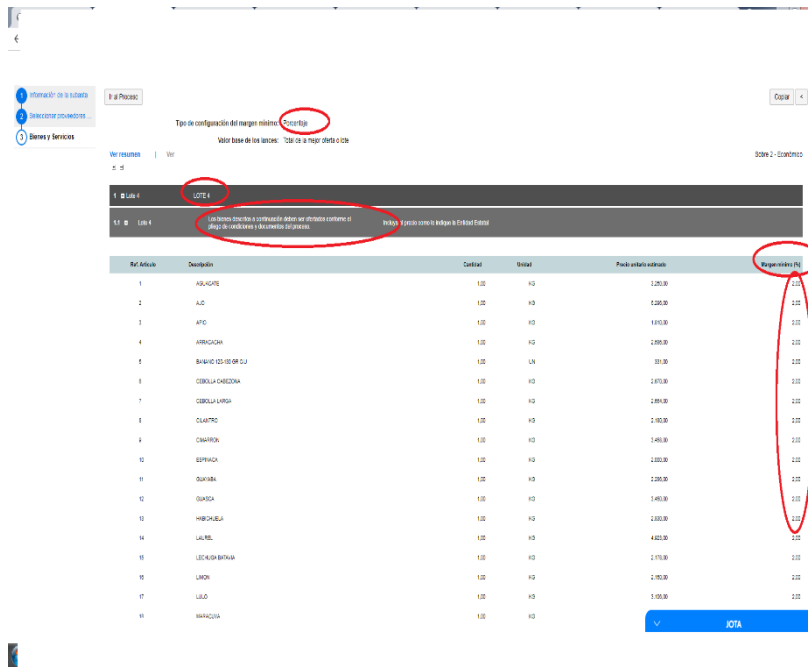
1 Información de la subasta
2 Seleccionar proveedores ...
3 Bienes y Servicios

Ir al Proceso

Copiar <

Tipo de configuración del margen mínimo: Porcentaje

Valor base de los lances: Total de la mejor oferta o lote

Ver resumen | Ver

Sobre 2 - Económico

1 Lote 4 LOTE 4

1.1 Lote 4 Los bienes descritos a continuación deben ser ofertados conforme el pliego de condiciones y documentos del proceso. Incluye el precio como lo indique la Entidad Estatal

| Ref. Artículo | Descripción | Cantidad | Unidad | Precio unitario estimado | Margen mínimo (%) |
|---|---|---|---|---|---|
| 1 | AGUACATE | 1,00 | KG | 3.250,00 | 2,00 |
| 2 | AJO | 1,00 | KG | 6.295,00 | 2,00 |
| 3 | APIO | 1,00 | KG | 1.610,00 | 2,00 |
| 4 | ARRACACHA | 1,00 | KG | 2.595,00 | 2,00 |
| 5 | BANANO 120-180 GR C/U | 1,00 | UN | 351,00 | 2,00 |
| 6 | CEBOLLA CABEZONA | 1,00 | KG | 2.670,00 | 2,00 |
| 7 | CEBOLLA LARGA | 1,00 | KG | 2.694,00 | 2,00 |
| 8 | CILANTRO | 1,00 | KG | 2.160,00 | 2,00 |
| 9 | CIMARRON | 1,00 | KG | 3.450,00 | 2,00 |
| 10 | ESPINACA | 1,00 | KG | 2.000,00 | 2,00 |
| 11 | GUAYABA | 1,00 | KG | 2.295,00 | 2,00 |
| 12 | GUASCA | 1,00 | KG | 3.450,00 | 2,00 |
| 13 | HABICHUELA | 1,00 | KG | 2.800,00 | 2,00 |
| 14 | LAUREL | 1,00 | KG | 4.625,00 | 2,00 |
| 15 | LECHUGA BATAVIA | 1,00 | KG | 2.178,00 | 2,00 |
| 16 | LIMON | 1,00 | KG | 2.150,00 | 2,00 |
| 17 | LULO | 1,00 | KG | 3.106,00 | 2,00 |
| 18 | MARACUYA | 1,00 | KG | | |

JOTA